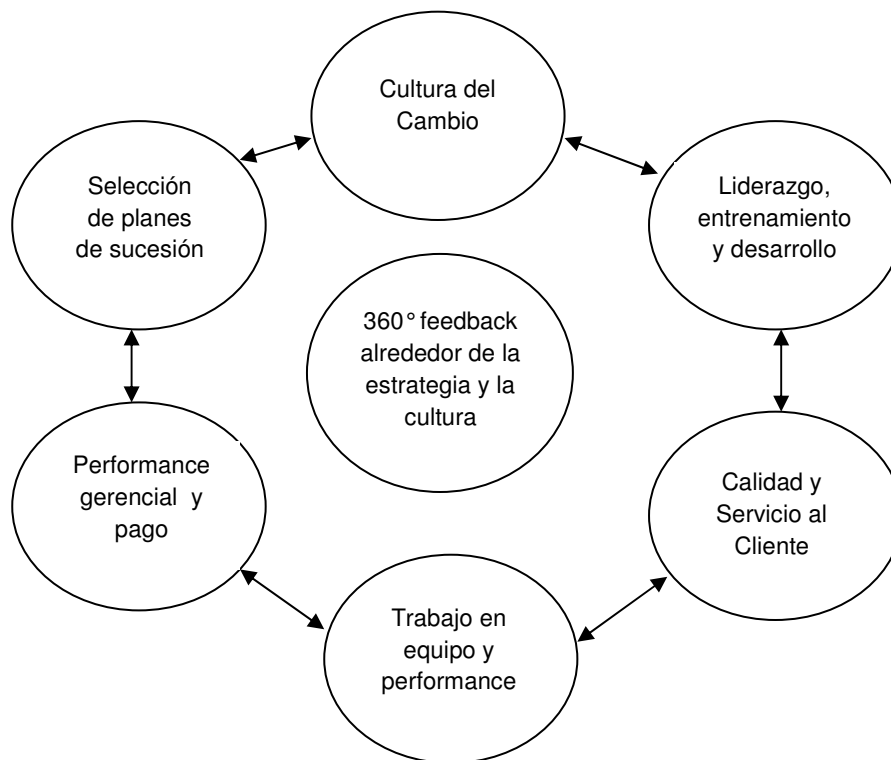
Cultura del Cambio

Selección de planes de sucesión

Liderazgo, entrenamiento y desarrollo

360° feedback alrededor de la estrategia y la cultura

Performance gerencial y pago

Calidad y Servicio al Cliente

Trabajo en equipo y performance